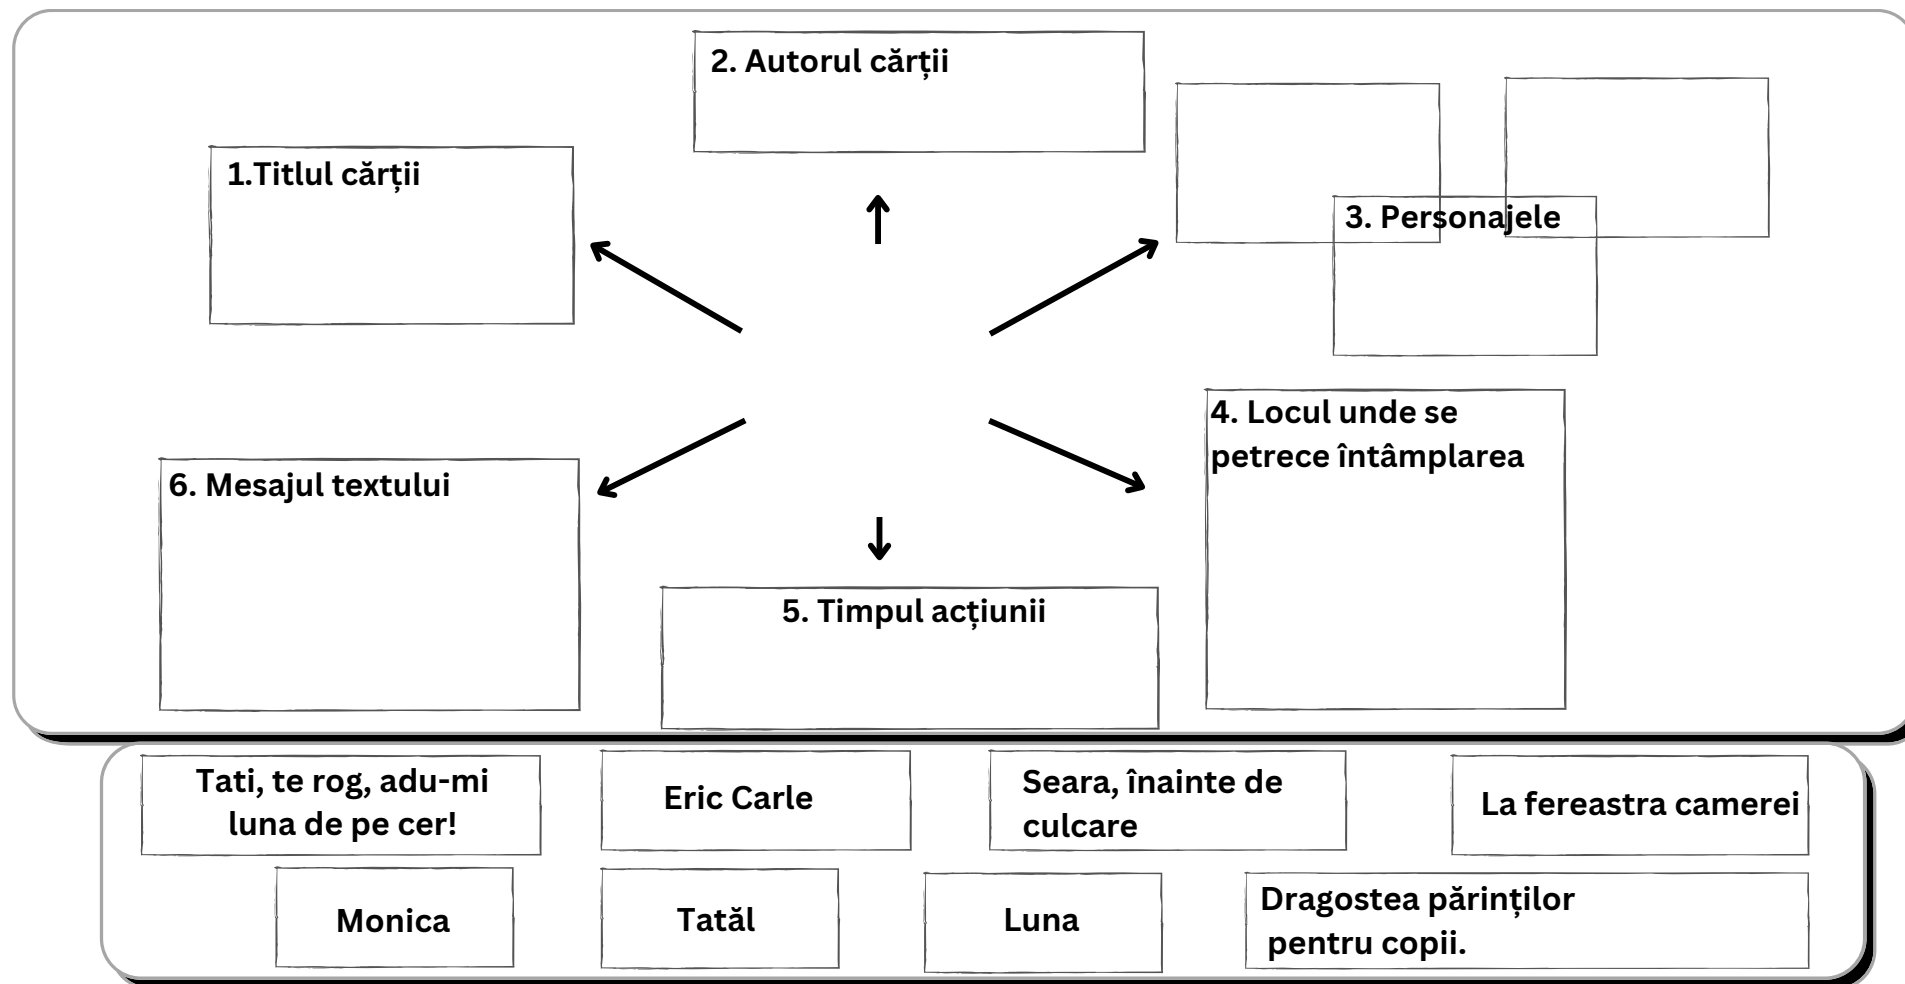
2. Autorul cărții

1.Titlul cărții

3. Personajele

4. Locul unde se petrece întâmplarea

6. Mesajul textului

5. Timpul acțiunii

Tati, te rog, adu-mi luna de pe cer!

Eric Carle

Seara, înainte de culcare

La fereastra camerei

Monica

Tatăl

Luna

Dragostea părinților pentru copii.